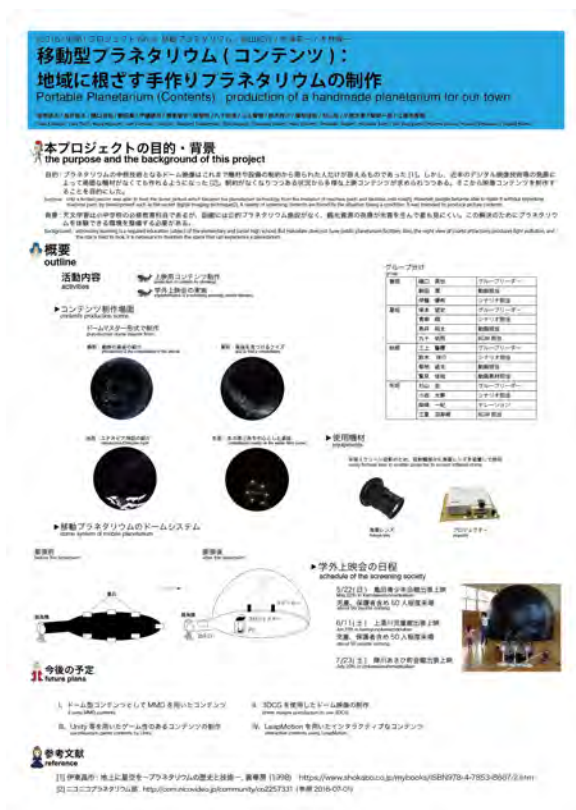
2016/未来プロジェクト/移動プラネタリウム/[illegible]

移動型プラネタリウム(コンテンツ):
地域に根ざす手作りプラネタリウムの制作
Portable Planetarium (Contents) production of a handmade planetarium for our town

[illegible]

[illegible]

本プロジェクトの目的・背景
the purpose and the background of this project

目的:プラネタリウムの中核技術となるドーム映像はこれまで機材や設備の制約から限られた人だけが扱えるものであった [1]。しかし、近年のデジタル映像技術等の発展によって高価な機材がなくても作れるようになった [2]。取材がなくなりつつある状況から小規模な上映コンテンツが求められつつある。そこから映像コンテンツを制作することを目的とした。

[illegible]

背景:天文学習は小中学校の必修教育科目であるが、group観には近郊プラネタリウム施設が無く、観光客層の依頼を生かす場も限られている。この解決のためにプラネタリウムを制作する環境を整備する必要がある。

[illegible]

概要
outline

活動内容
activities

上映用コンテンツ制作
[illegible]

学外上映会の開催
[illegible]

グループ分け

| | | |
|---|---|---|
| 番組 | 樋口 貴也 | グループリーダー |
| | 新田 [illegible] | 動画担当 |
| | 伊藤 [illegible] | シナリオ担当 |
| 番組 | 坂本 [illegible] | グループリーダー |
| | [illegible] | シナリオ担当 |
| | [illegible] | 動画担当 |
| | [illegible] | BGM担当 |
| 技術 | 三上 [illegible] | グループリーダー |
| | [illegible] | シナリオ担当 |
| | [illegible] | 動画担当 |
| | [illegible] | 動画素材担当 |
| 技術 | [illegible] | グループリーダー |
| | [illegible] | シナリオ担当 |
| | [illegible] | ナレーション |
| | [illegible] | BGM担当 |

コンテンツ制作場面
contents production scene

ドームマスター形式で制作
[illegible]

星座:動物の星座の紹介
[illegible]

星座:星座を見つけるコツ
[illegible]

太陽:エネルギーの源の紹介
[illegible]

天体:冬の星に自分たちなりの星座
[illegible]

使用機材
equipments

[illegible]

魚眼レンズ
fisheye lens

プロジェクター
projector

移動プラネタリウムのドームシステム
dome system of mobile planetarium

膨張前
before the expansion

膨張後
after the expansion

学外上映会の日程
schedule of the screening society

5/22(日) 亀田第2児童館で上映
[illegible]
児童、保護者含め50人程度来場
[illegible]

6/11(土) 上湯川児童館で上映
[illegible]
児童、保護者含め50人程度来場
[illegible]

7/23(土) 陣川あさひ町会館で上映
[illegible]

今後の予定
future plans

i. ドーム型コンテンツとしてMMDを用いたコンテンツ
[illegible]

ii. 3DCGを使用したドーム映像の制作
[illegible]

iii. Unity等を用いたゲーム性のあるコンテンツの制作
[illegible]

iv. LeapMotionを用いたインタラクティブなコンテンツ
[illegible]

参考文献
reference

[1] 伊東昌市:地上に星空を〜プラネタリウムの歴史と技術〜, 裳華房 (1998). https://www.shokabo.co.jp/mybooks/ISBN978-4-7853-8667-2.htm
[2] ニコニコプラネタリウム部 http://com.nicovideo.jp/community/co2257331 (参照 2016-07-01)